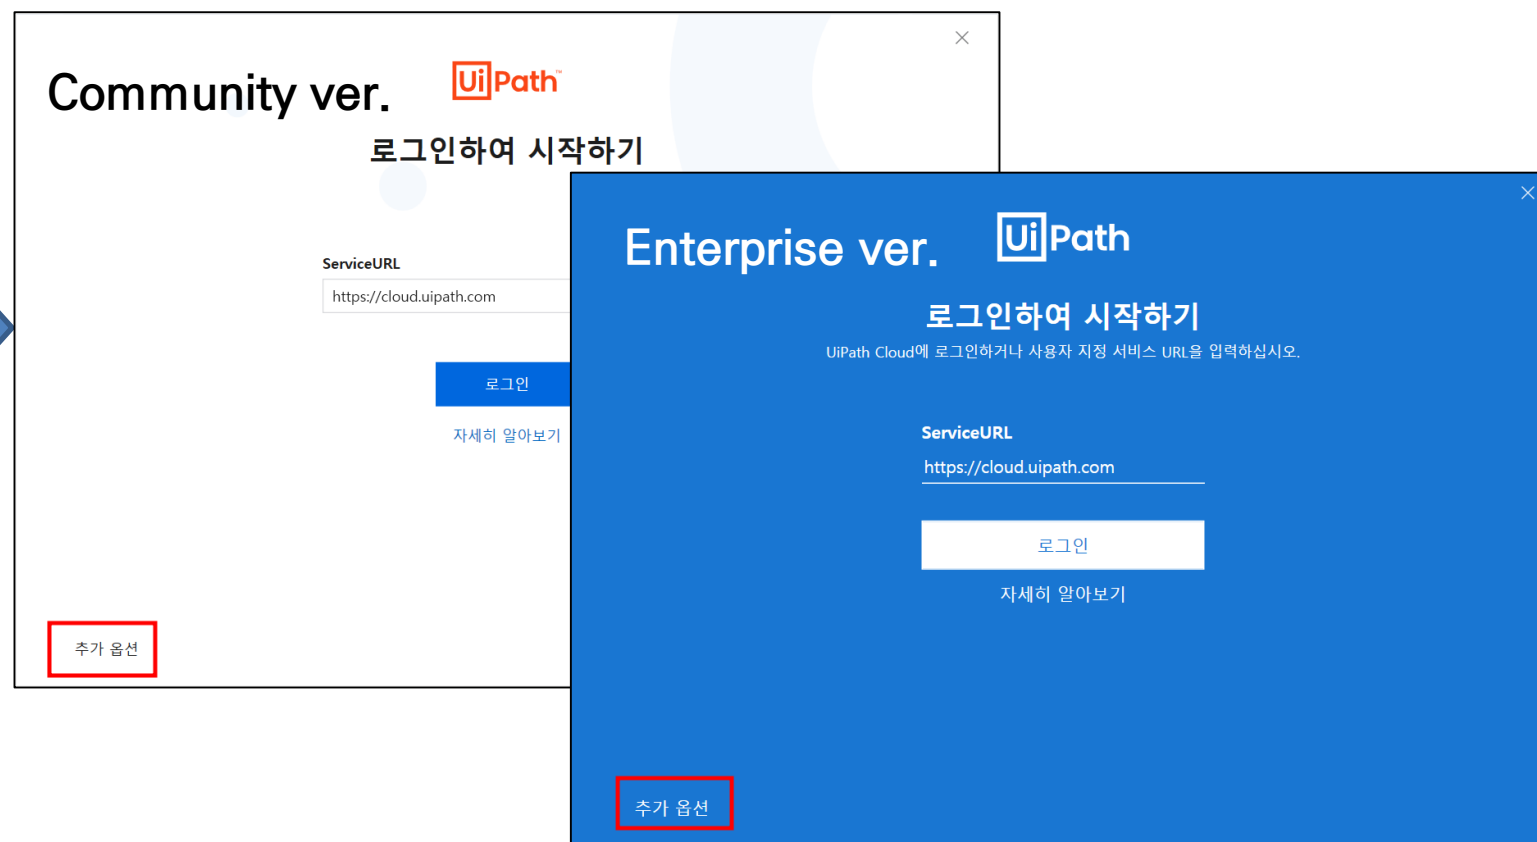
Community ver.

UiPath™

로그인하여 시작하기

ServiceURL

https://cloud.uipath.com

로그인

자세히 알아보기

추가 옵션

Enterprise ver.

UiPath

로그인하여 시작하기

UiPath Cloud에 로그인하거나 사용자 지정 서비스 URL을 입력하십시오.

ServiceURL

https://cloud.uipath.com

로그인

자세히 알아보기

추가 옵션